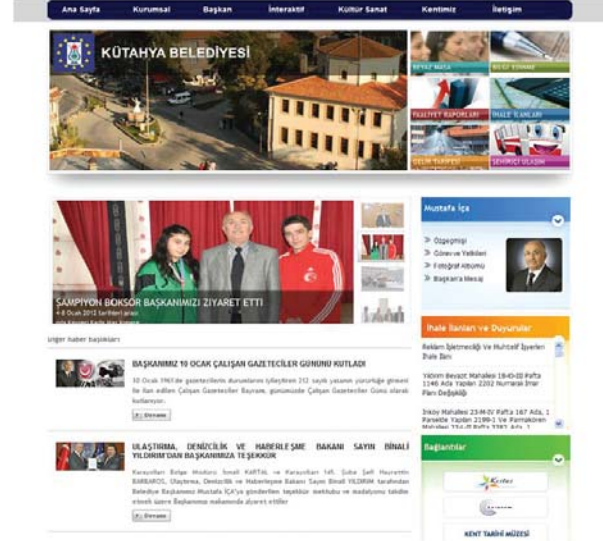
Ana Sayfa Kurumsal Başkan İnteraktif Kültür Sanat Kentimiz İletişim

KÜTAHYA BELEDİYESİ

BEYAZ MASA
BİLGİ EDİNME
FAALİYET RAPORLARI
İHALE İLANLARI
GELİR TAHSİLİ
ŞEHRİMİZİ ULAŞIM

ŞAMPİYON BOKSÖR BAŞKANIMIZI ZİYARET ETTİ
4-8 Ocak 2012 tarihleri arası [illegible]

Diğer haber başlıkları

BAŞKANIMIZ 10 OCAK ÇALIŞAN GAZETECİLER GÜNÜNÜ KUTLADI
10 Ocak 1961'de gazetecilerin durumlarını iyileştiren 212 sayılı yasanın yürürlüğe girmesi ile ilan edilen Çalışan Gazeteciler Bayramı, günümüzde Çalışan Gazeteciler Günü olarak kutlanıyor.
Devamı

ULAŞTIRMA, DENİZCİLİK VE HABERLEŞME BAKANI SAYIN BİNALİ YILDIRIM'DAN BAŞKANIMIZA TEŞEKKÜR
Karayolları Bölge Müdürü İsmail KARTAL ve Karayolları 141. Şube Şefi Hayrettin BARBAROS, Ulaştırma, Denizcilik ve Haberleşme Bakanı Sayın Binali YILDIRIM tarafından Belediye Başkanımız Mustafa İÇA'ya gönderilen teşekkür mektubu ve madalyonu takdim etmek üzere Başkanımızı makamında ziyaret ettiler
Devamı

Mustafa İça
Özgeçmişi
Görev ve Yetkileri
Fotoğraf Albümü
Başkan'a Mesaj

İhale İlanları ve Duyurular
Reklam İşletmeciliği Ve Muhtelif İşyerleri İhale İlanı
Yıldırım Beyazıt Mahallesi 19-K-III Pafta 1146 Ada Yapılan 2202 Numaralı İmar Planı Değişikliği
İnköy Mahallesi 23-M-IV Pafta 167 Ada, 1 Parselde Yapılan 2199-1 Ve Ramazan Mahallesi 22-L-II Pafta 687 Ada, 1 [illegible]

Bağlantılar
KENT TARİHİ MÜZESİ